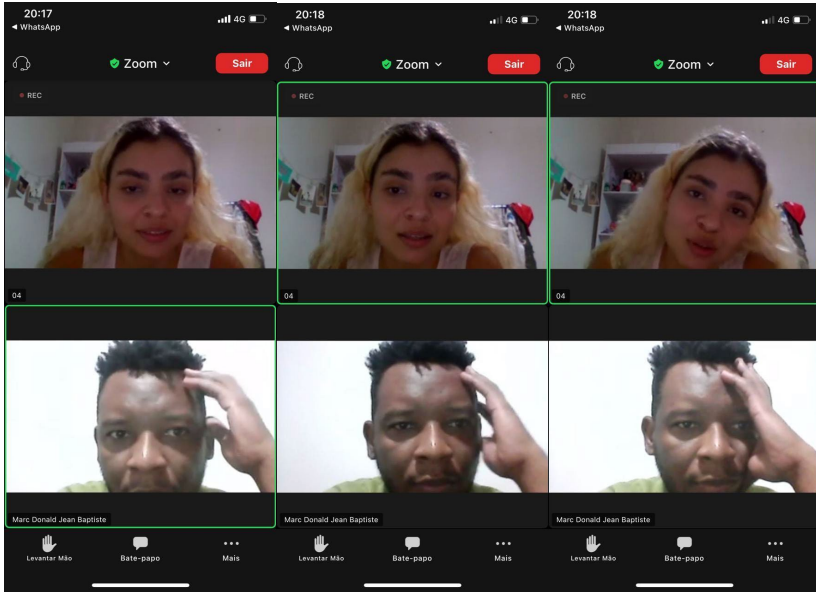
20:17
◄ WhatsApp
4G
Zoom
Sair
REC
04
Marc Donald Jean Baptiste
Levantar Mão
Bate-papo
Mais

20:18
◄ WhatsApp
4G
Zoom
Sair
REC
04
Marc Donald Jean Baptiste
Levantar Mão
Bate-papo
Mais

20:18
◄ WhatsApp
4G
Zoom
Sair
REC
04
Marc Donald Jean Baptiste
Levantar Mão
Bate-papo
Mais